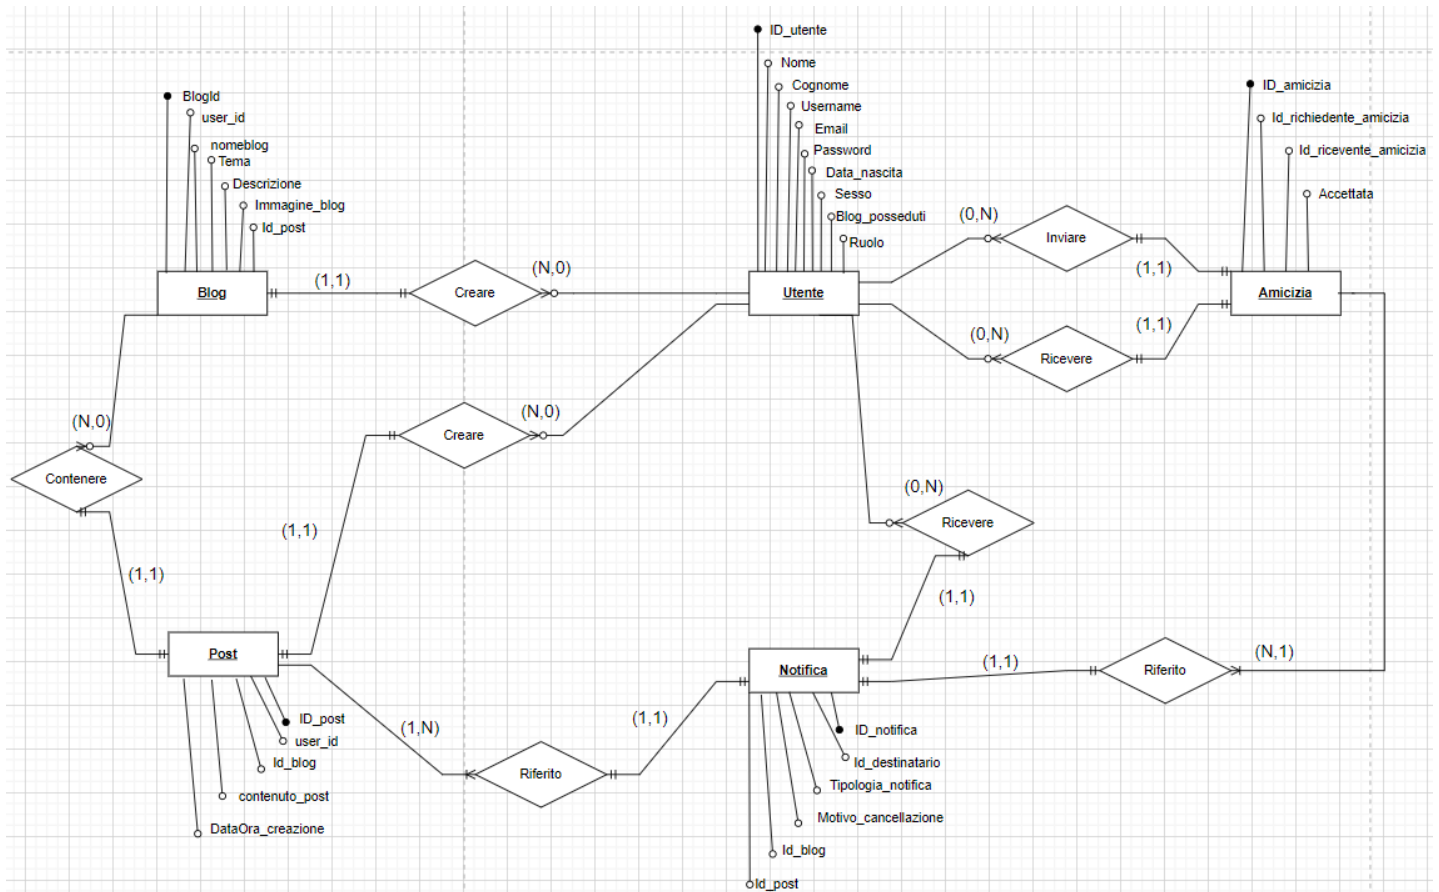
ID_utente
Nome
Cognome
Username
Email
Password
Data_nascita
Sesso
Blog_posseduti
Ruolo

BlogId
user_id
nomeblog
Tema
Descrizione
Immagine_blog
Id_post

ID_amicizia
Id_richiedente_amicizia
Id_ricevente_amicizia
Accettata

Blog
(1,1)
Creare
(N,0)
Utente
(0,N)
Inviare
(1,1)
Amicizia
(0,N)
Ricevere
(1,1)

(N,0)
Contenere
(N,0)
Creare
(1,1)
(1,1)
(0,N)
Ricevere
(1,1)

Post
Notifica
(1,1)
Riferito
(N,1)
(1,N)
Riferito
(1,1)

ID_post
user_id
Id_blog
contenuto_post
DataOra_creazione

ID_notifica
Id_destinatario
Tipologia_notifica
Motivo_cancellazione
Id_blog
Id_post